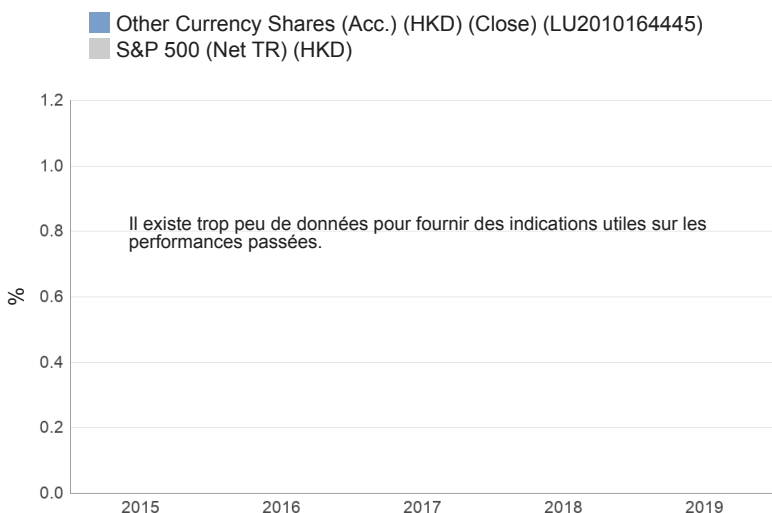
Other Currency Shares (Acc.) (HKD) (Close) (LU2010164445)
S&P 500 (Net TR) (HKD)

1.2
1.0
0.8
0.6
0.4
0.2
0.0

%

Il existe trop peu de données pour fournir des indications utiles sur les performances passées.

2015
2016
2017
2018
2019